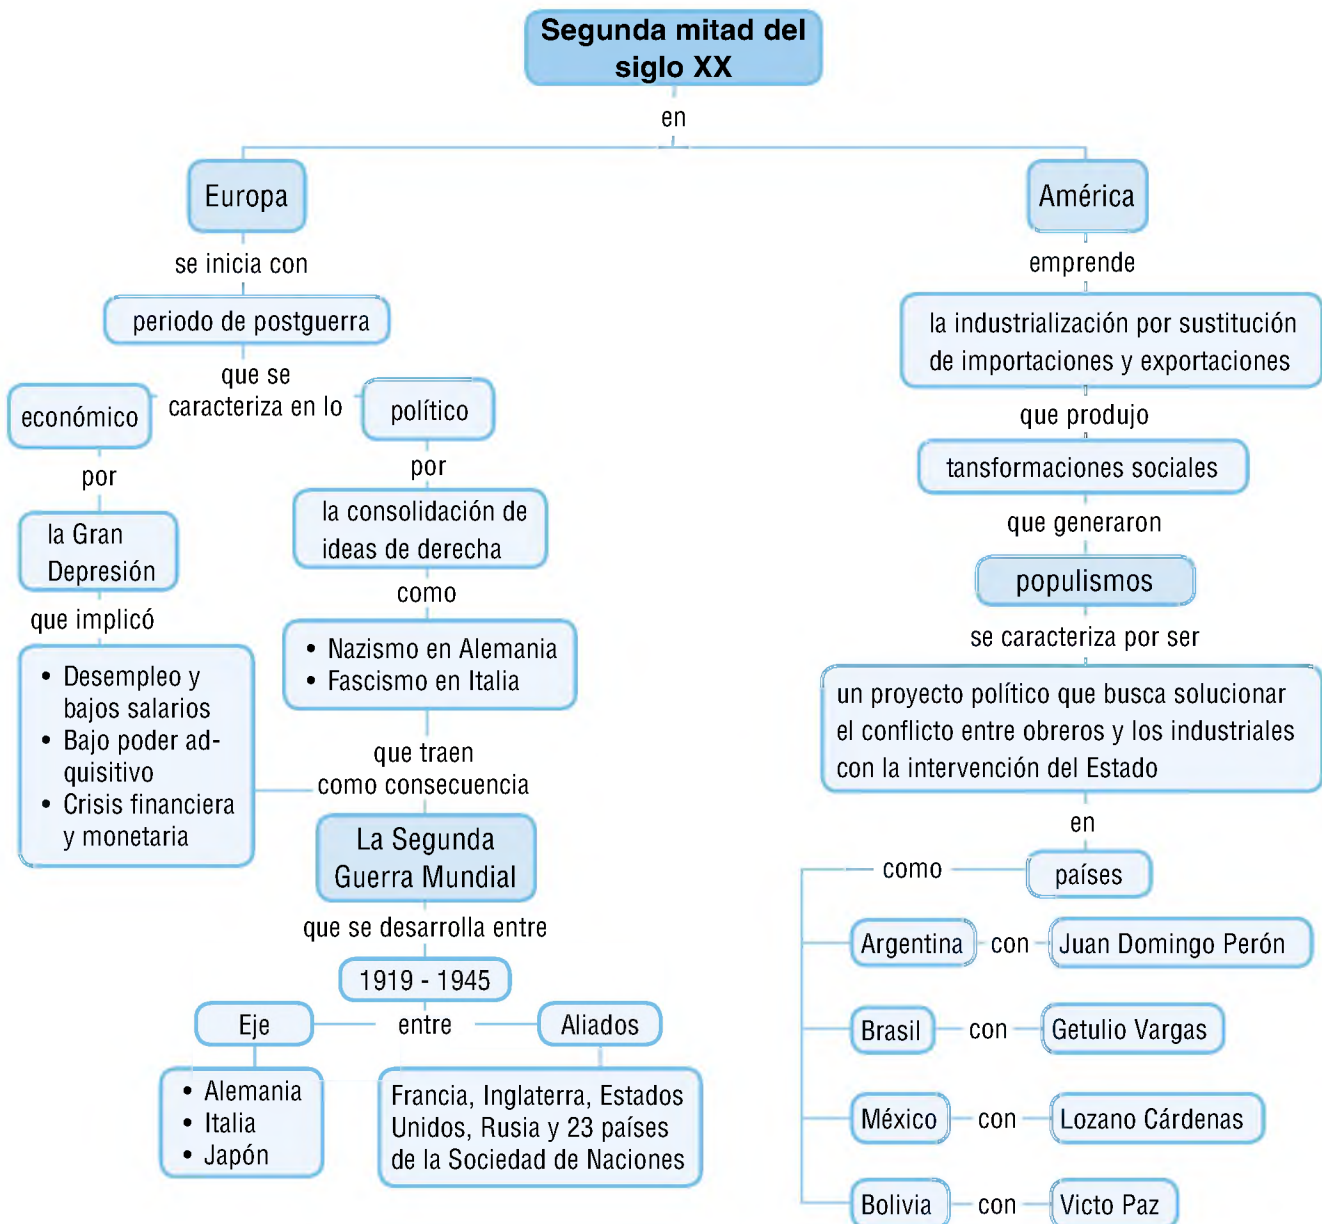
Segunda mitad del siglo XX

en

Europa

se inicia con

periodo de postguerra

que se caracteriza en lo

económico

por

la Gran Depresión

que implicó

- Desempleo y bajos salarios
- Bajo poder adquisitivo
- Crisis financiera y monetaria

político

por

la consolidación de ideas de derecha

como

- Nazismo en Alemania
- Fascismo en Italia

que traen como consecuencia

La Segunda Guerra Mundial

que se desarrolla entre

1919 - 1945

Eje

entre

Aliados

- Alemania
- Italia
- Japón

Francia, Inglaterra, Estados Unidos, Rusia y 23 países de la Sociedad de Naciones

América

emprende

la industrialización por sustitución de importaciones y exportaciones

que produjo

tansformaciones sociales

que generaron

populismos

se caracteriza por ser

un proyecto político que busca solucionar el conflicto entre obreros y los industriales con la intervención del Estado

en

como

países

Argentina con Juan Domingo Perón

Brasil con Getulio Vargas

México con Lozano Cárdenas

Bolivia con Victo Paz